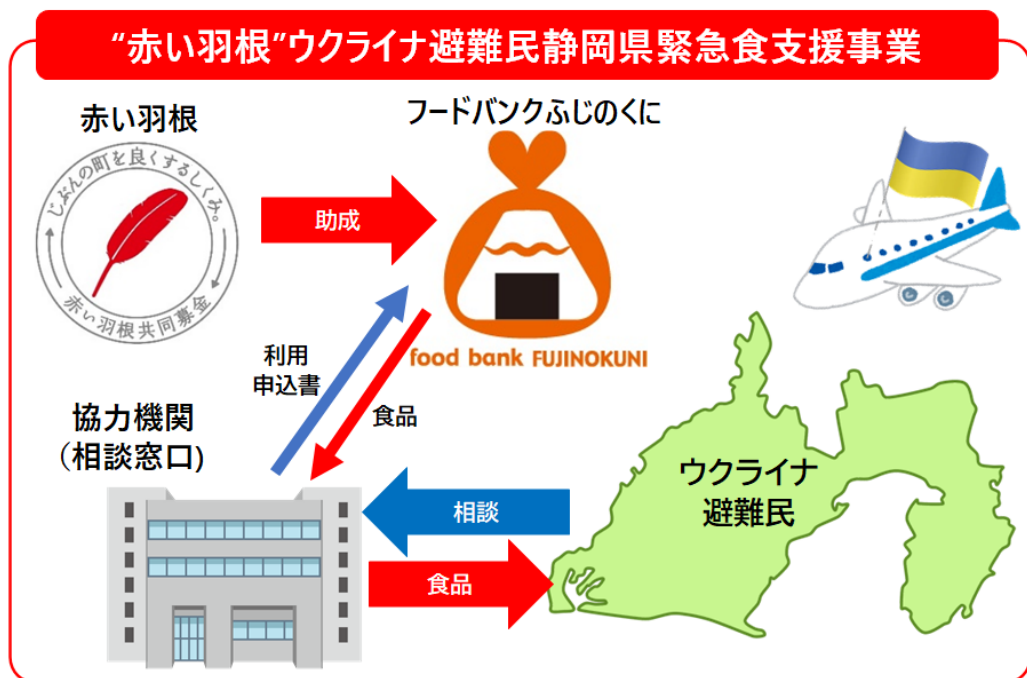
“赤い羽根”ウクライナ避難民静岡県緊急食支援事業

赤い羽根

じぶんの町を良くするしくみ。

赤い羽根共同募金

助成

フードバンクふじのくに

food bank FUJINOKUNI

利用
申込書

食品

協力機関
（相談窓口）

相談

食品

ウクライナ
避難民